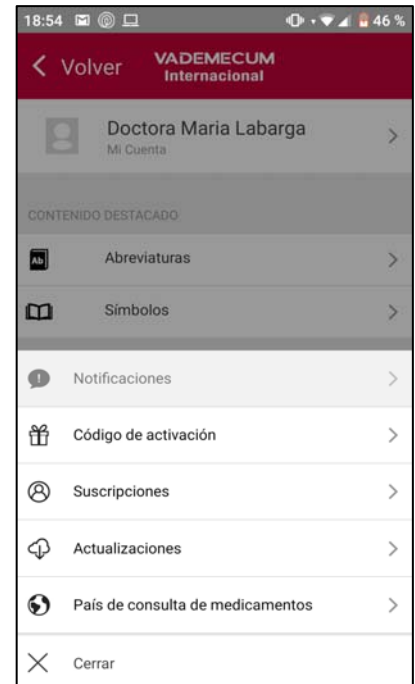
18:54 46 %

Volver VADEMECUM Internacional

Doctora Maria Labarga
Mi Cuenta

CONTENIDO DESTACADO

Ab Abreviaturas

Símbolos

Notificaciones

Código de activación

Suscripciones

Actualizaciones

País de consulta de medicamentos

Cerrar